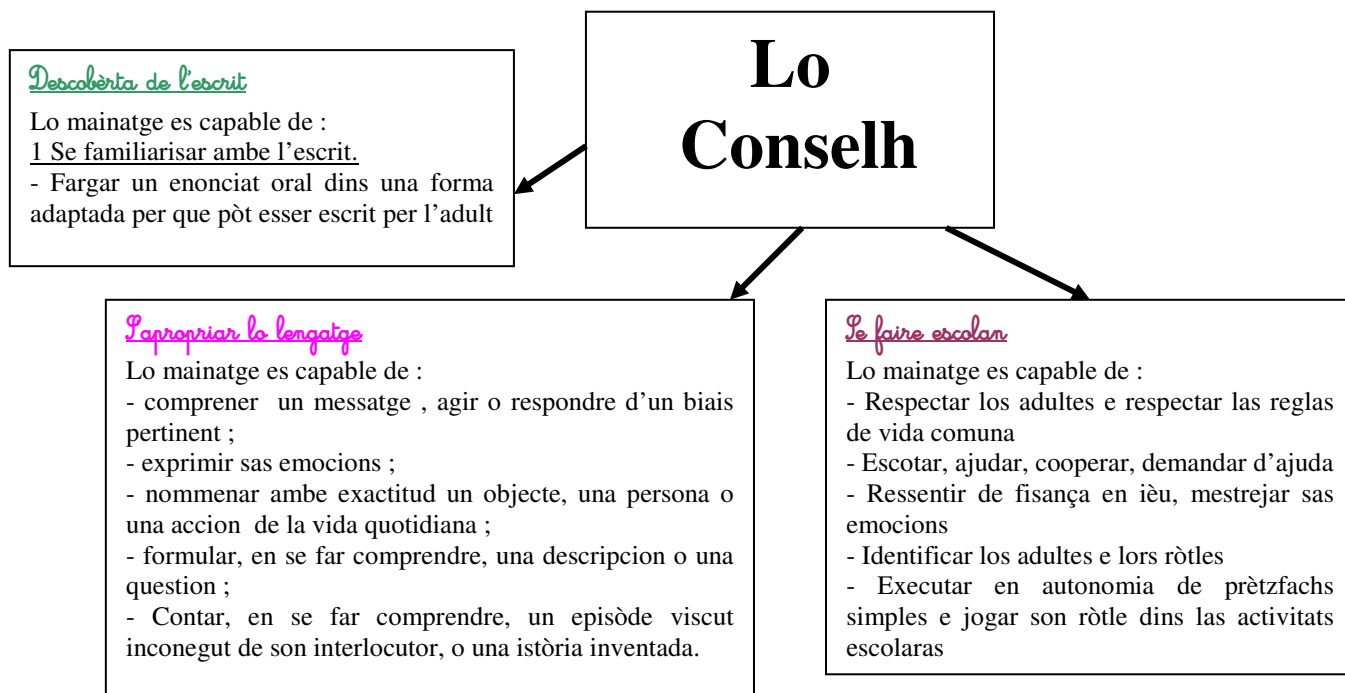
Lo Conselh

Descobèrta de l'escrit
Lo mainatge es capable de :
1 Se familiarisar ambe l'escrit.
- Fargar un enonciat oral dins una forma adaptada per que pòt esser escrit per l'adult

S'apropriar lo lengatge
Lo mainatge es capable de :
- comprener un messatge , agir o respondre d'un biais pertinent ;
- exprimir sas emocions ;
- nommenar ambe exactitud un objecte, una persona o una accion de la vida quotidiana ;
- formular, en se far comprendre, una descripcion o una question ;
- Contar, en se far comprendre, un episòde viscut inconegut de son interlocutor, o una istòria inventada.

Se faire escolan
Lo mainatge es capable de :
- Respectar los adultes e respectar las reglas de vida comuna
- Escotar, ajudar, cooperar, demandar d'ajuda
- Ressentir de fisança en ièu, mestrejar sas emocions
- Identificar los adultes e lors ròtles
- Executar en autonomia de prètzfachs simples e jogar son ròtle dins las activitats escolaras